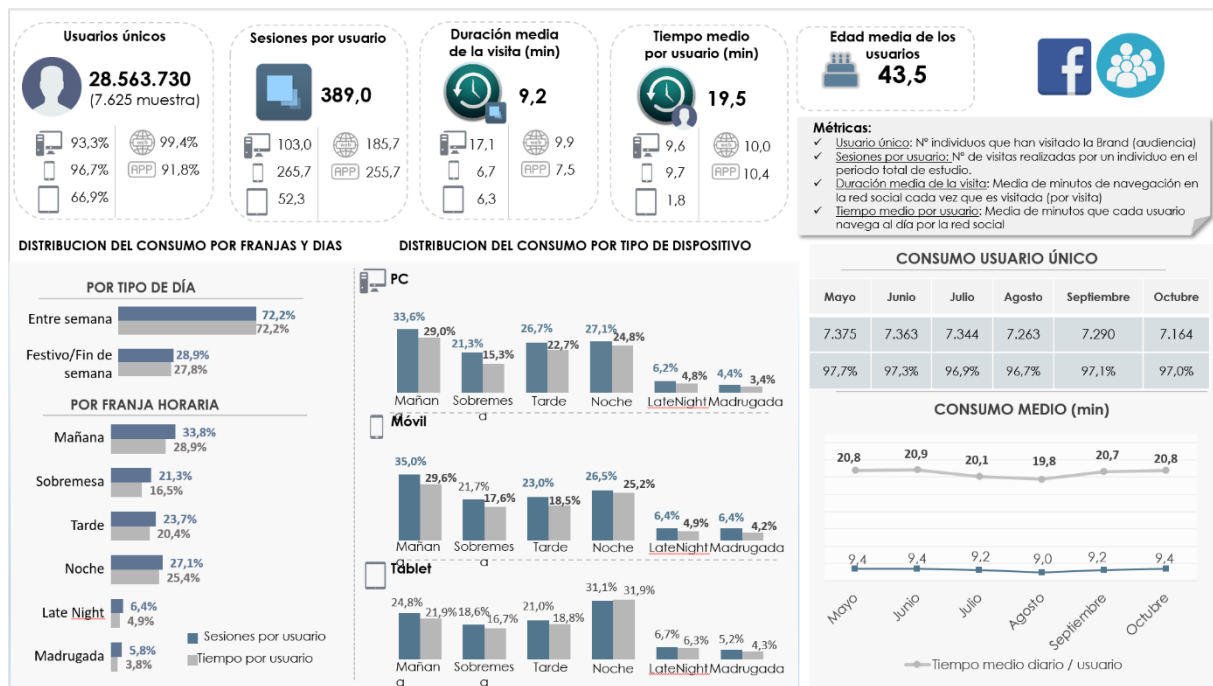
Usuarios únicos
28.563.730
(7.625 muestra)
93,3% 99,4%
96,7% APP 91,8%
66,9%

Sesiones por usuario
389,0
103,0 185,7
265,7 APP 255,7
52,3

Duración media de la visita (min)
9,2
17,1 9,9
6,7 APP 7,5
6,3

Tiempo medio por usuario (min)
19,5
9,6 10,0
9,7 APP 10,4
1,8

Edad media de los usuarios
43,5

Métricas:
✓ Usuario único: Nº individuos que han visitado la Brand (audiencia)
✓ Sesiones por usuario: Nº de visitas realizadas por un individuo en el periodo total de estudio.
✓ Duración media de la visita: Media de minutos de navegación en la red social cada vez que es visitada (por visita)
✓ Tiempo medio por usuario: Media de minutos que cada usuario navega al día por la red social

DISTRIBUCION DEL CONSUMO POR FRANJAS Y DIAS

POR TIPO DE DÍA
Entre semana 72,2% 72,2%
Festivo/Fin de semana 28,9% 27,8%

POR FRANJA HORARIA
Mañana 33,8% 28,9%
Sobremesa 21,3% 16,5%
Tarde 23,7% 20,4%
Noche 27,1% 25,4%
Late Night 6,4% 4,9%
Madrugada 5,8% 3,8%

Sesiones por usuario
Tiempo por usuario

DISTRIBUCION DEL CONSUMO POR TIPO DE DISPOSITIVO

PC
Mañana 33,6% 29,0%
Sobremesa 21,3% 15,3%
Tarde 26,7% 22,7%
Noche 27,1% 24,8%
LateNight 6,2% 4,8%
Madrugada 4,4% 3,4%

Móvil
Mañana 35,0% 29,6%
Sobremesa 21,7% 17,6%
Tarde 23,0% 18,5%
Noche 26,5% 25,2%
LateNight 6,4% 4,9%
Madrugada 6,4% 4,2%

Tablet
Mañana 24,8% 21,9%
Sobremesa 18,6% 16,7%
Tarde 21,0% 18,8%
Noche 31,1% 31,9%
LateNight 6,7% 6,3%
Madrugada 5,2% 4,3%

CONSUMO USUARIO ÚNICO

| Mayo | Junio | Julio | Agosto | Septiembre | Octubre |
|---|---|---|---|---|---|
| 7.375 | 7.363 | 7.344 | 7.263 | 7.290 | 7.164 |
| 97,7% | 97,3% | 96,9% | 96,7% | 97,1% | 97,0% |

CONSUMO MEDIO (min)
20,8 20,9 20,1 19,8 20,7 20,8
9,4 9,4 9,2 9,0 9,2 9,4
Mayo Junio Julio Agosto Septiembre Octubre
Tiempo medio diario / usuario